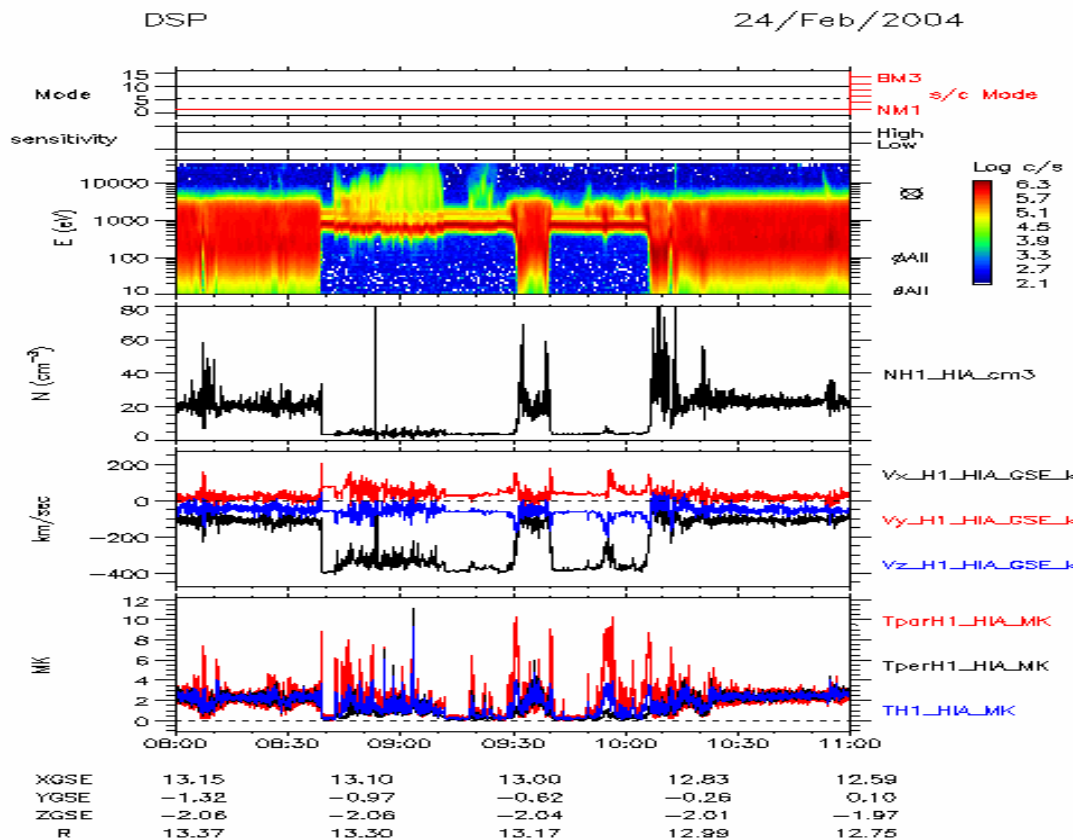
DSP

24/Feb/2004

Mode
15
10
5
0
BM3
s/c Mode
NM1

sensitivity
High
Low

10000
1000
100
10
E (eV)
ΦΘ
ΦAll
θAll
Log c/s
6.3
5.7
5.1
4.5
3.9
3.3
2.7
2.1

80
60
40
20
0
N (cm$^{-3}$)
NH1_HIA_cm3

200
0
−200
−400
km/sec
Vx_H1_HIA_GSE_k
Vy_H1_HIA_GSE_k
Vz_H1_HIA_GSE_k

12
10
8
6
4
2
0
MK
TparH1_HIA_MK
TperH1_HIA_MK
TH1_HIA_MK

08:00 08:30 09:00 09:30 10:00 10:30 11:00

| XGSE | 13.15 | 13.10 | 13.00 | 12.83 | 12.59 |
|---|---|---|---|---|---|
| YGSE | −1.32 | −0.97 | −0.62 | −0.26 | 0.10 |
| ZGSE | −2.08 | −2.06 | −2.04 | −2.01 | −1.97 |
| R | 13.37 | 13.30 | 13.17 | 12.99 | 12.75 |